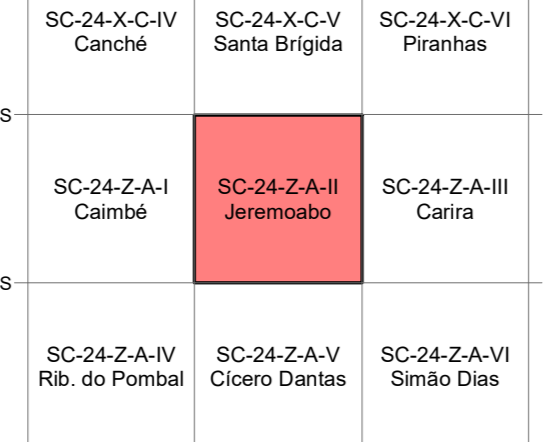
| SC-24-X-C-IV Canché | SC-24-X-C-V Santa Brígida | SC-24-X-C-VI Piranhas |
|---|---|---|
| SC-24-Z-A-I Caimbé | SC-24-Z-A-II Jeremoabo | SC-24-Z-A-III Carira |
| SC-24-Z-A-IV Rib. do Pombal | SC-24-Z-A-V Cícero Dantas | SC-24-Z-A-VI Simão Dias |

S

S